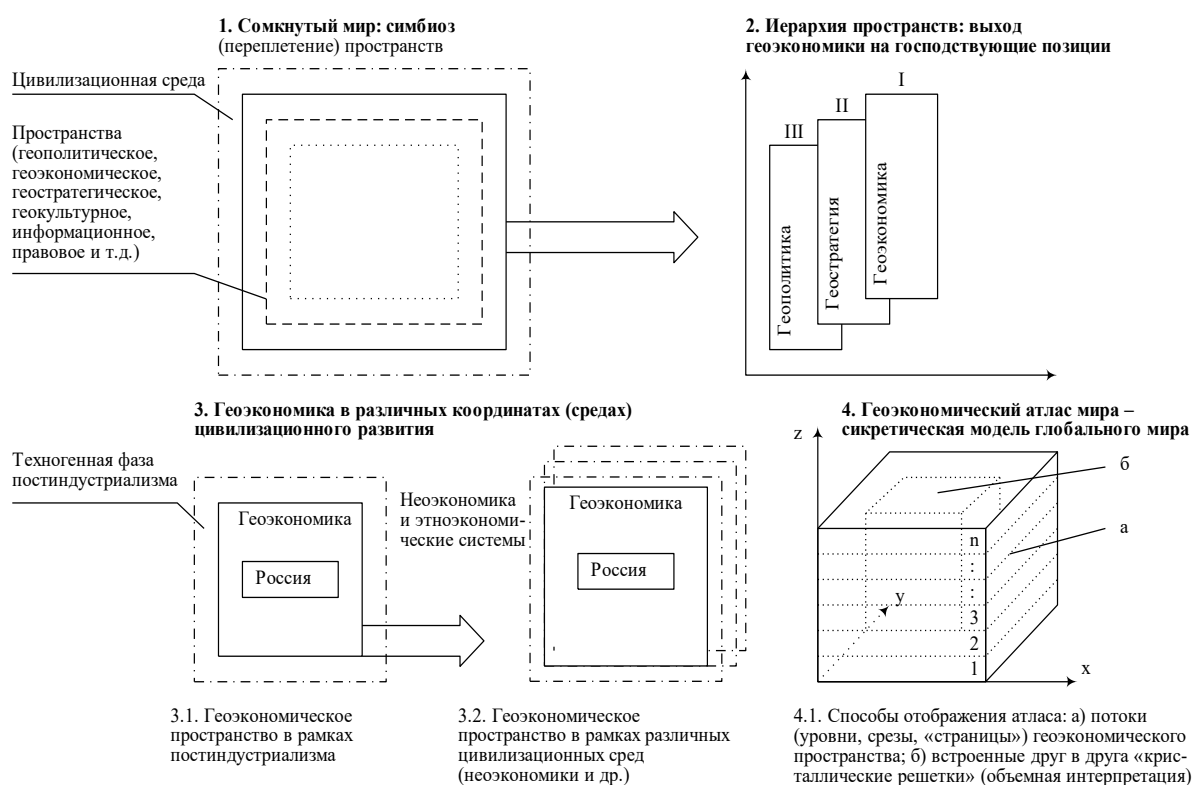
1. Сомкнутый мир: симбиоз (переплетение) пространств

Цивилизационная среда

Пространства (геополитическое, геоэкономическое, геостратегическое, геокультурное, информационное, правовое и т.д.)

2. Иерархия пространств: выход геоэкономики на господствующие позиции

I

II

III

Геоэкономика

Геостратегия

Геополитика

3. Геоэкономика в различных координатах (средах) цивилизационного развития

Техногенная фаза постиндустриализма

Геоэкономика

Россия

Неоэкономика и этноэкономические системы

Геоэкономика

Россия

3.1. Геоэкономическое пространство в рамках постиндустриализма

3.2. Геоэкономическое пространство в рамках различных цивилизационных сред (неоэкономики и др.)

4. Геоэкономический атлас мира – сикретическая модель глобального мира

z

б

а

n

:

:

3

2

1

y

x

4.1. Способы отображения атласа: а) потоки (уровни, срезы, «страницы») геоэкономического пространства; б) встроенные друг в друга «кристаллические решетки» (объемная интерпретация)